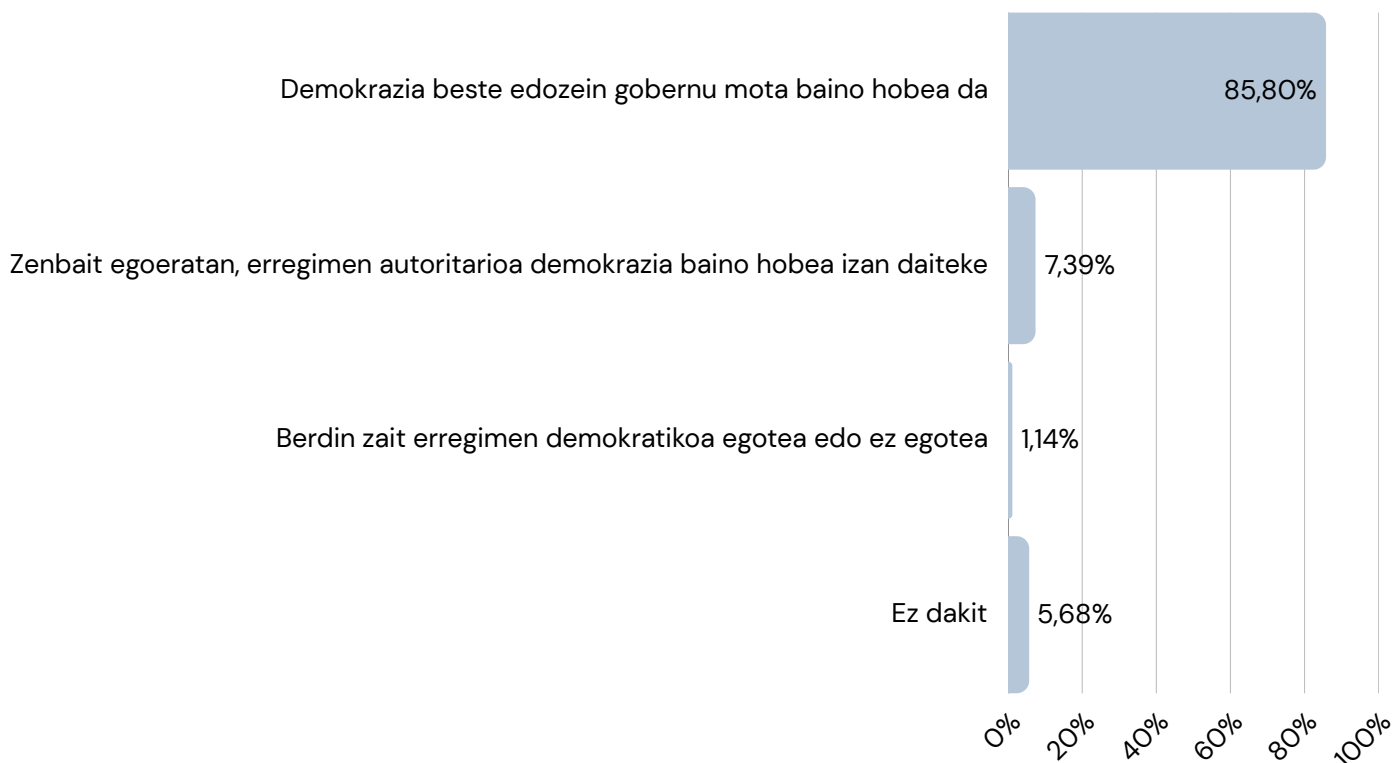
Demokrazia beste edozein gobernu mota baino hobea da
85,80%

Zenbait egoeratan, erregimen autoritarioa demokrazia baino hobea izan daiteke
7,39%

Berdin zait erregimen demokratikoa egotea edo ez egotea
1,14%

Ez dakit
5,68%

0%
20%
40%
60%
80%
100%